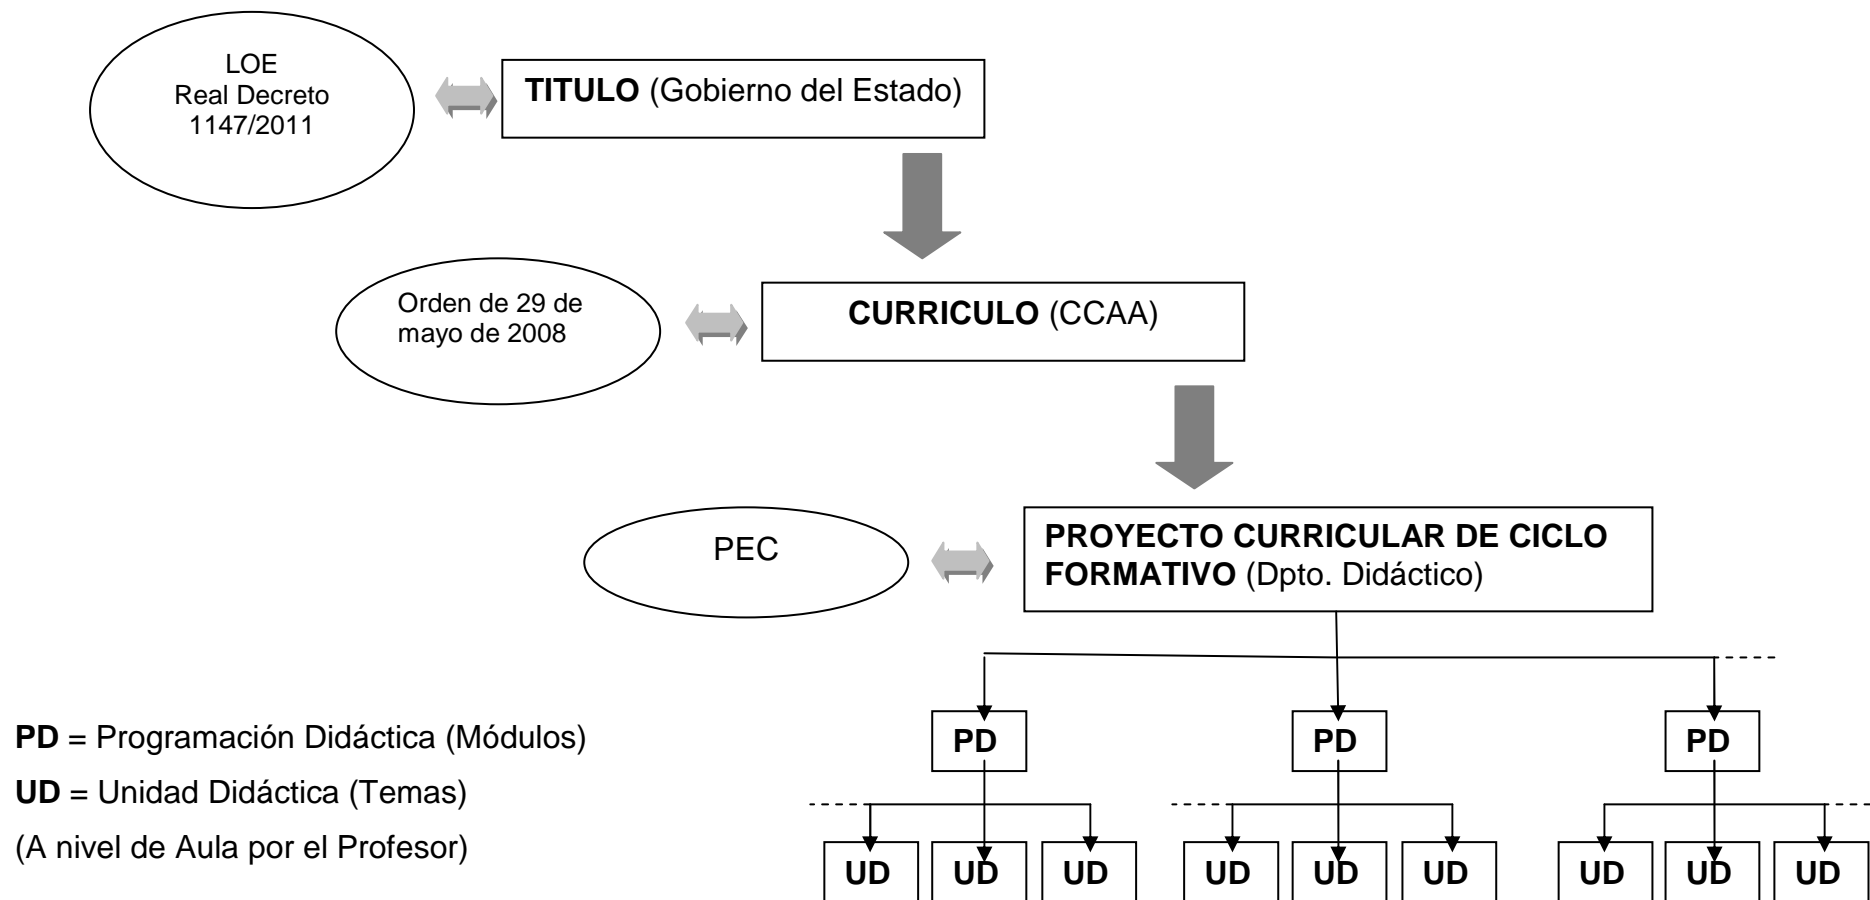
LOE
Real Decreto
1147/2011

**TITULO** (Gobierno del Estado)

Orden de 29 de mayo de 2008

**CURRICULO** (CCAA)

PEC

**PROYECTO CURRICULAR DE CICLO FORMATIVO** (Dpto. Didáctico)

PD PD PD

UD UD UD UD UD UD UD UD UD

**PD** = Programación Didáctica (Módulos)

**UD** = Unidad Didáctica (Temas)

(A nivel de Aula por el Profesor)